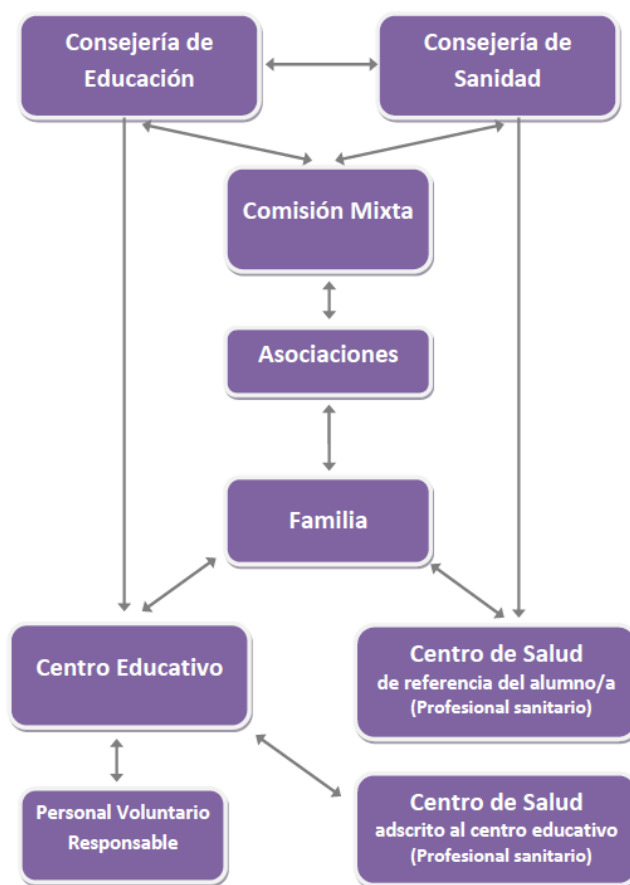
Consejería de Educación

Consejería de Sanidad

Comisión Mixta

Asociaciones

Familia

Centro Educativo

Centro de Salud
de referencia del alumno/a
(Profesional sanitario)

Personal Voluntario Responsable

Centro de Salud
adscrito al centro educativo
(Profesional sanitario)